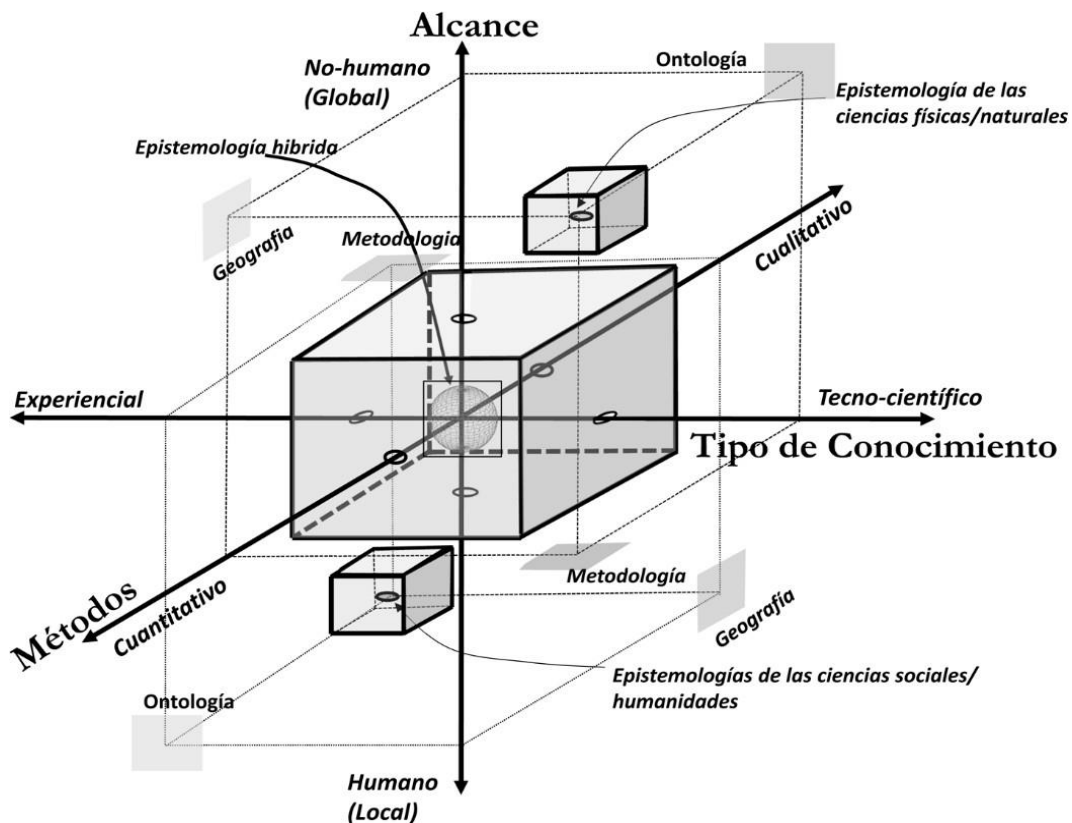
Alcance

No-humano (Global)

Ontología

Epistemología de las ciencias físicas/naturales

Epistemología hibrida

Geografia

Metodologia

Cualitativo

Experiencial

Tecno-científico

Tipo de Conocimiento

Métodos

Cuantitativo

Metodología

Geografía

Epistemologías de las ciencias sociales/ humanidades

Ontología

Humano (Local)